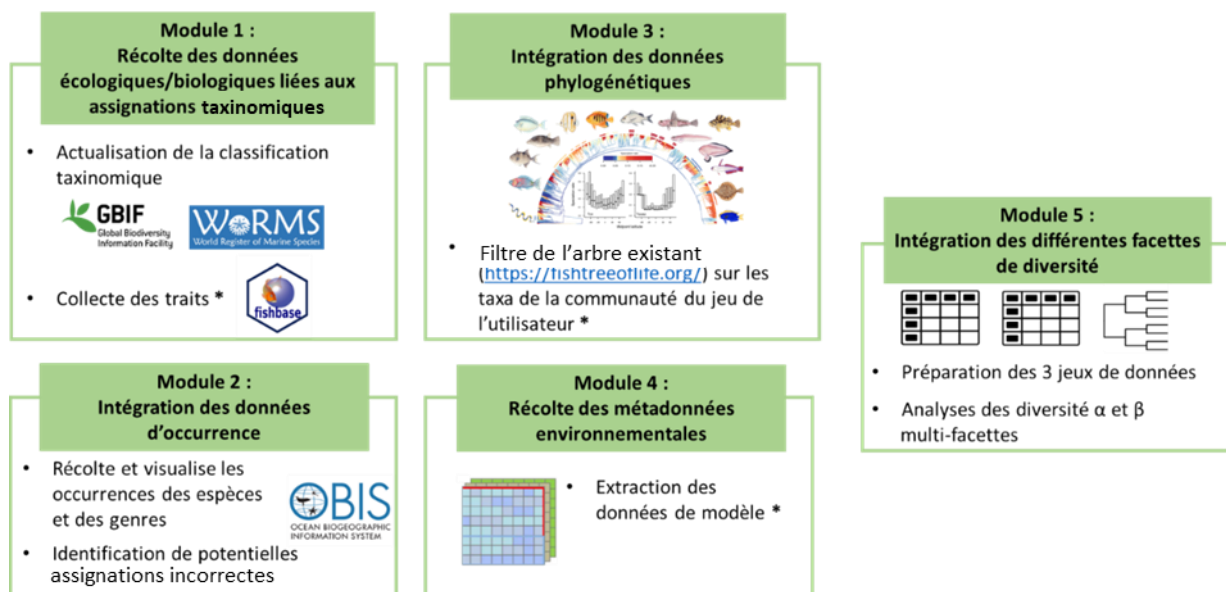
Module 1 :
Récolte des données écologiques/biologiques liées aux assignations taxinomiques

• Actualisation de la classification taxinomique

GBIF
Global Biodiversity Information Facility

WoRMS
World Register of Marine Species

• Collecte des traits *

fishbase

Module 3 :
Intégration des données phylogénétiques

• Filtre de l'arbre existant (https://fishtreeoflife.org/) sur les taxa de la communauté du jeu de l'utilisateur *

Module 5 :
Intégration des différentes facettes de diversité

• Préparation des 3 jeux de données
• Analyses des diversité α et β multi-facettes

Module 2 :
Intégration des données d'occurrence

• Récolte et visualise les occurrences des espèces et des genres
• Identification de potentielles assignations incorrectes

OBIS
OCEAN BIOGEOGRAPHIC INFORMATION SYSTEM

Module 4 :
Récolte des métadonnées environnementales

• Extraction des données de modèle *